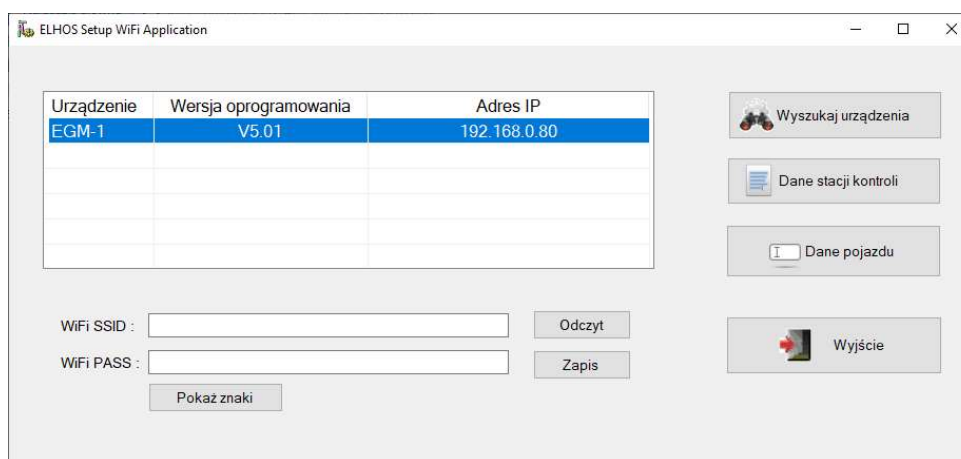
ELHOS Setup WiFi Application

| Urządzenie | Wersja oprogramowania | Adres IP |
|---|---|---|
| EGM-1 | V5.01 | 192.168.0.80 |

Wyszukaj urządzenia

Dane stacji kontroli

Dane pojazdu

WiFi SSID :

Odczyt

WiFi PASS :

Zapis

Pokaż znaki

Wyjście